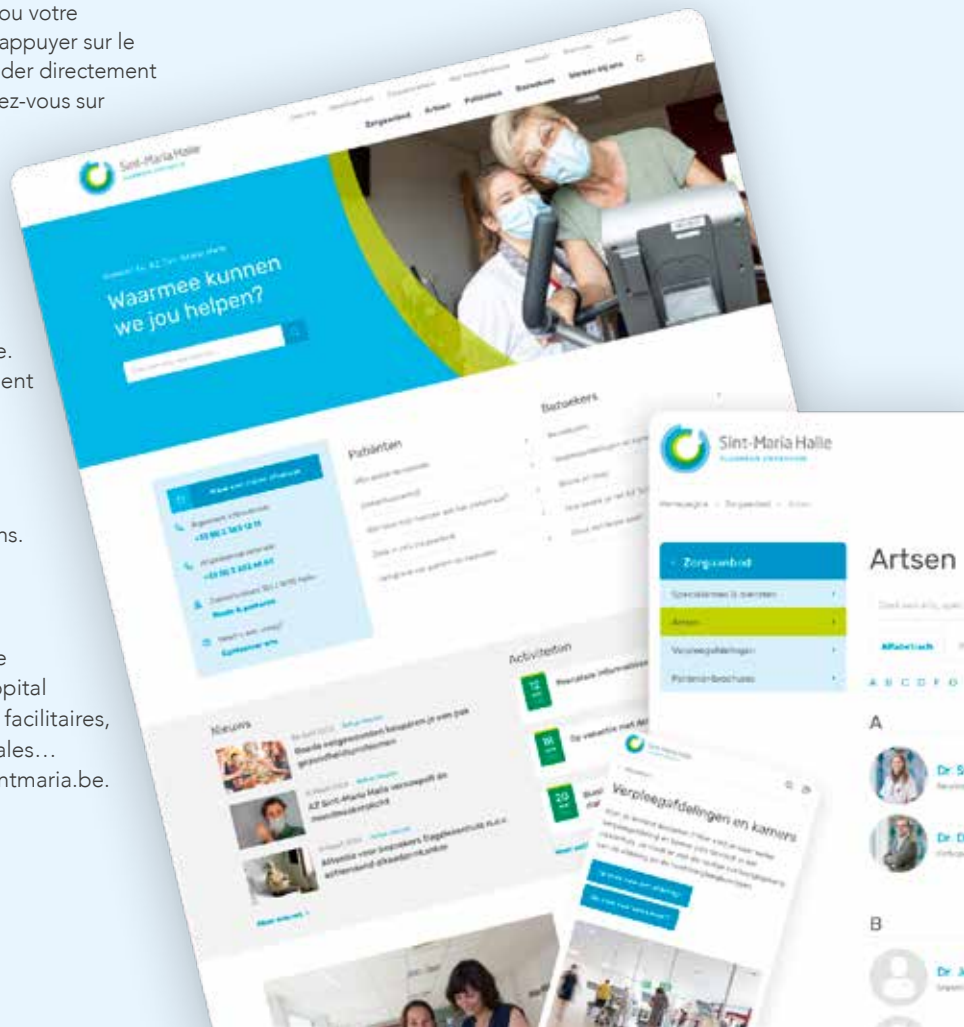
ou votre
appuyer sur le
der directement
ez-vous sur

e.
ent

ns.

e
pital
facilitaires,
ales…
ntmaria.be.

Sint-Maria Halle

Zorgaanbod Artsen Patiënten Bezoekers Werken bij ons

Waarmee kunnen we jou helpen?

Patiënten

Bezoekers

Nieuws

Activiteiten

Meer nieuws

Sint-Maria Halle

Artsen

Zorgaanbod

Specialismen & diensten

Artsen

Verpleegafdelingen

Patiëntenbrochures

Alfabetisch

A B C D E F G

A

Dr. S

Dr. D

B

Dr. J

Verpleegafdelingen en kamers